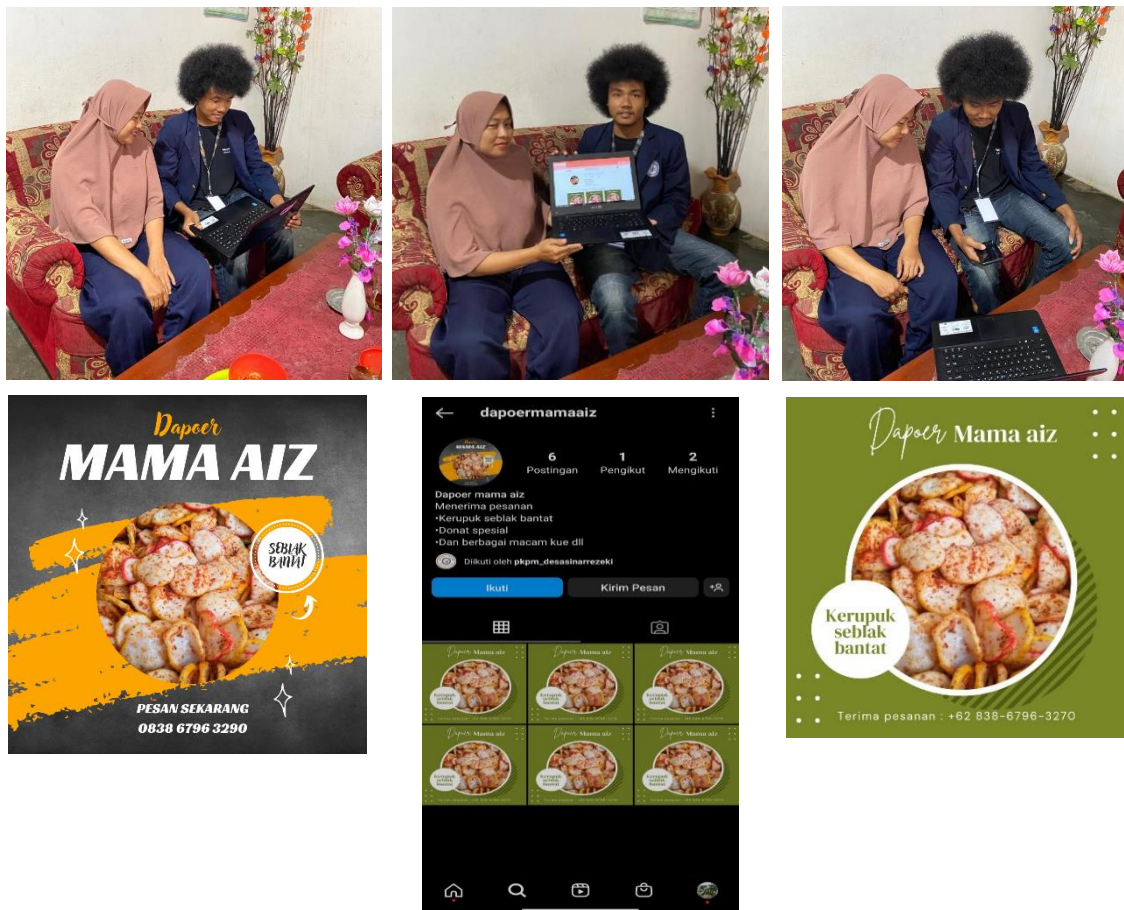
Dapoer
MAMA AIZ
SEBLAK BANTAT
PESAN SEKARANG
0838 6796 3290

dapoermamaaiz
6 Postingan
1 Pengikut
2 Mengikuti
Dapoer mama aiz
Menerima pesanan
•Kerupuk seblak bantat
•Donat spesial
•Dan berbagai macam kue dll
Diikuti oleh pkpm_desasinarrezeki
Ikuti
Kirim Pesan

Dapoer Mama aiz
Kerupuk seblak bantat
Terima pesanan : +62 838-6796-3270